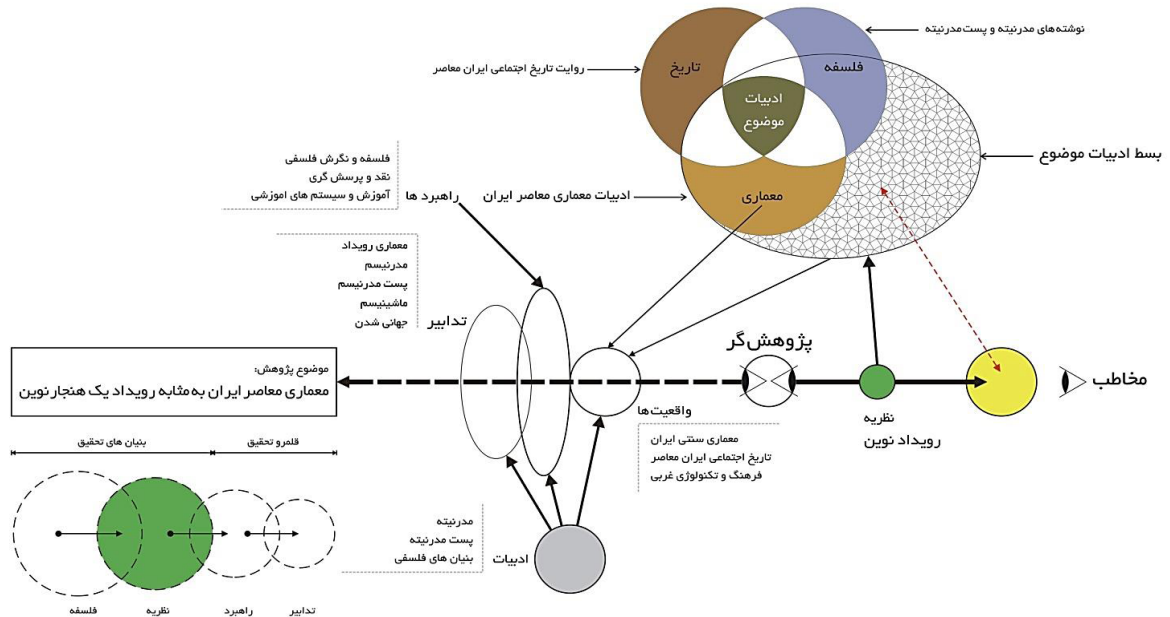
نوشته‌های مدرنیته و پست‌مدرنیته

روایت تاریخ اجتماعی ایران معاصر

تاریخ

فلسفه

ادبیات
موضوع

بسط ادبیات موضوع

فلسفه و نگرش فلسفی
نقد و پرسش گری
آموزش و سیستم های اموزشی

راهبرد ها

ادبیات معماری معاصر ایران

معماری

معماری رویداد
مدرنیسم
پست مدرنیسم
ماشینیسم
جهانی شدن

تدابیر

پژوهش‌گر

موضوع پژوهش:
معماری معاصر ایران به‌مثابه رویداد یک هنجار نوین

واقعیت‌ها

مخاطب

نظریه
رویداد نوین

معماری سنتی ایران
تاریخ اجتماعی ایران معاصر
فرهنگ و تکنولوژی غربی

بنیان های تحقیق

قلمرو تحقیق

مدرنیته
پست مدرنیته
بنیان های فلسفی

ادبیات

فلسفه

نظریه

راهبرد

تدابیر